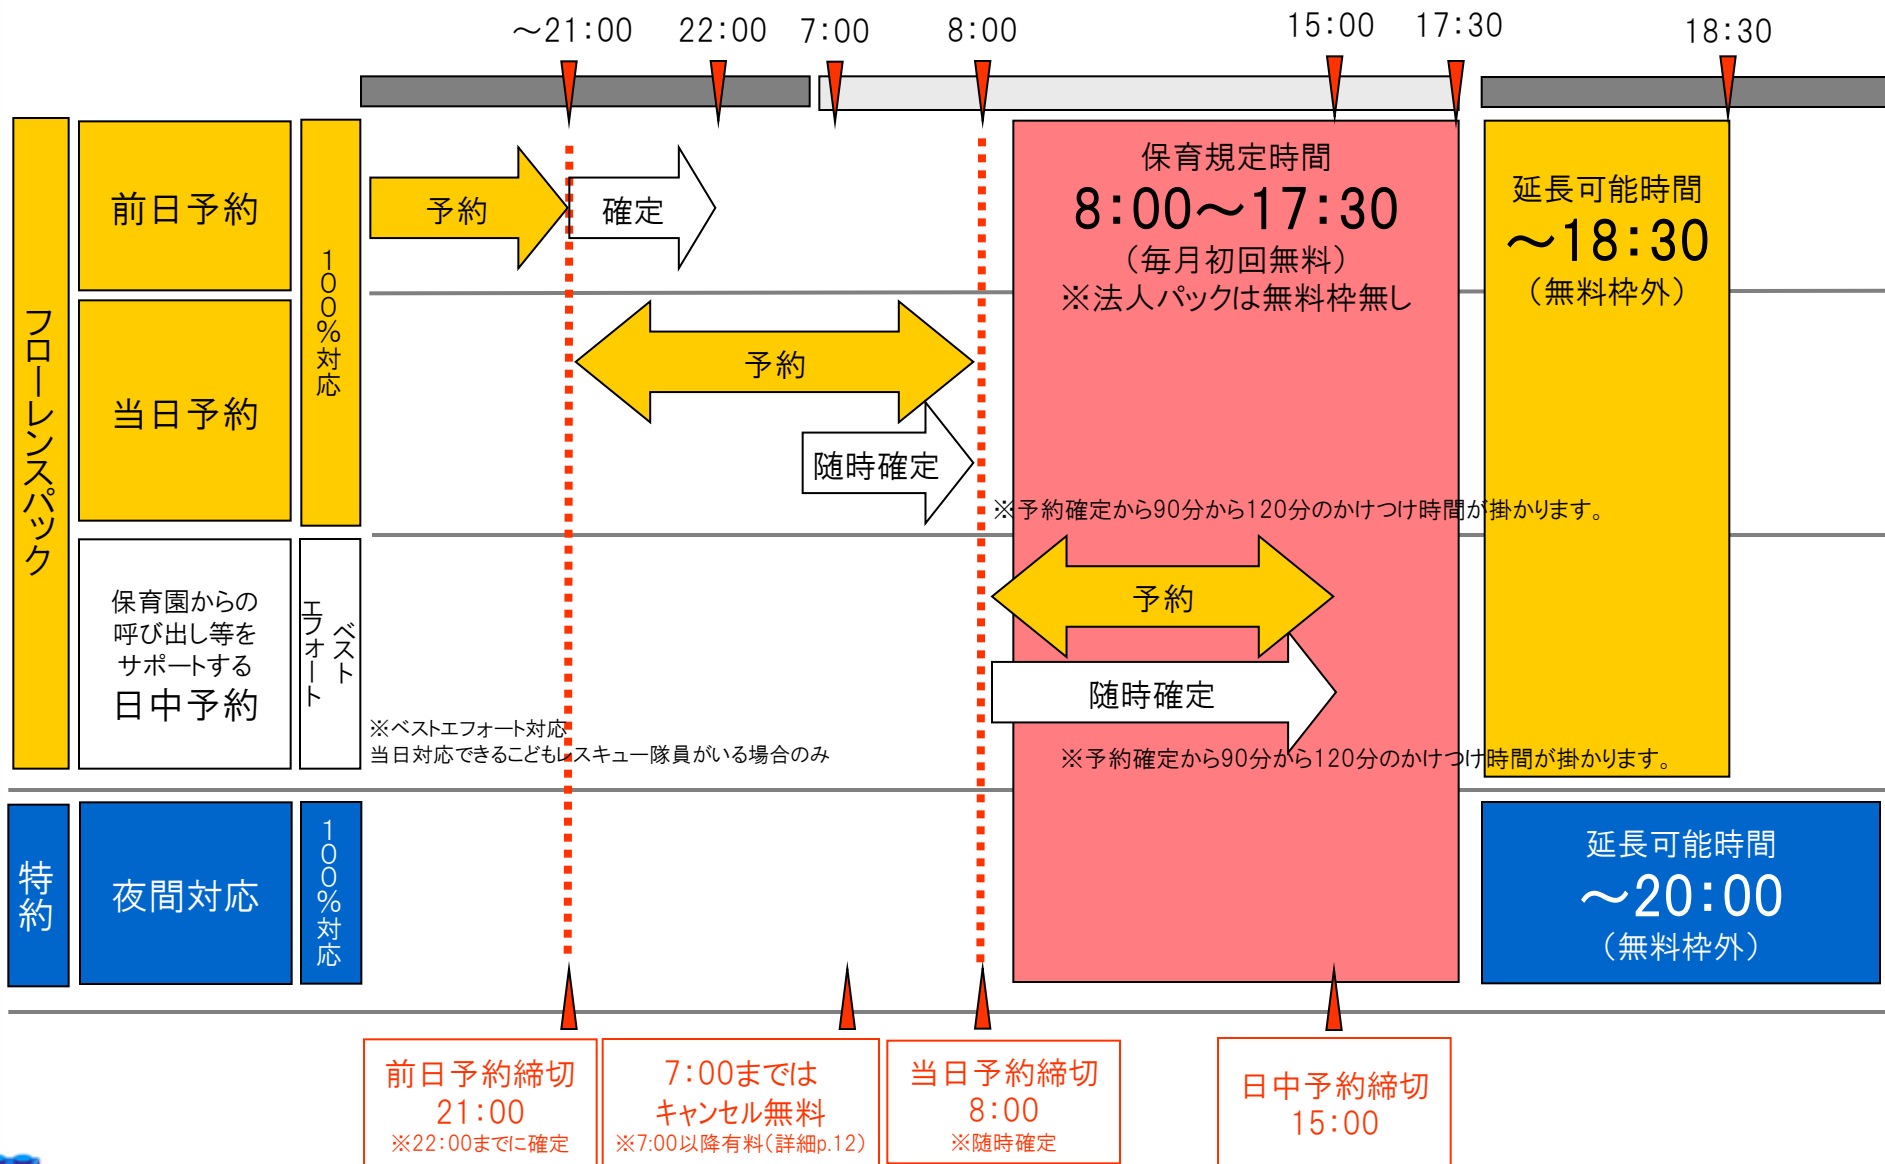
～21:00 22:00 7:00 8:00 15:00 17:30 18:30

フローレンスパック

前日予約

当日予約

100%対応

保育園からの呼び出し等をサポートする日中予約

ベストエフォート

予約

確定

予約

随時確定

※ベストエフォート対応
当日対応できるこどもレスキュー隊員がいる場合のみ

保育規定時間
8:00～17:30
（毎月初回無料）
※法人パックは無料枠無し

※予約確定から90分から120分のかけつけ時間が掛かります。

予約

随時確定

※予約確定から90分から120分のかけつけ時間が掛かります。

延長可能時間
～18:30
（無料枠外）

特約

夜間対応

100%対応

延長可能時間
～20:00
（無料枠外）

前日予約締切
21:00
※22:00までに確定

7:00までは
キャンセル無料
※7:00以降有料（詳細p.12）

当日予約締切
8:00
※随時確定

日中予約締切
15:00